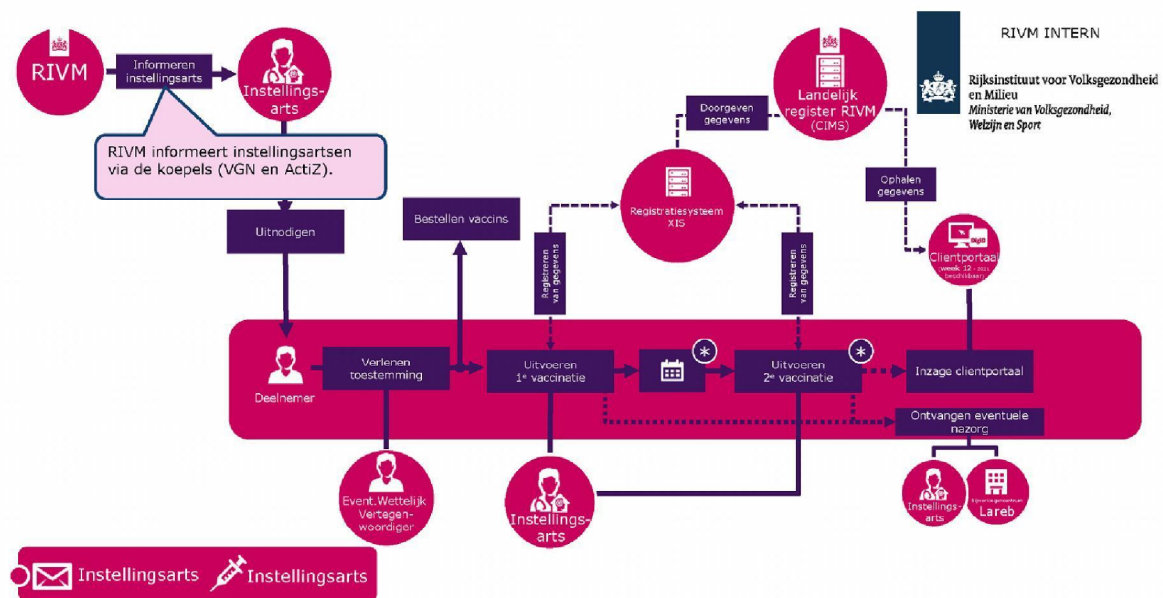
RIVM INTERN

Rijksinstituut voor Volksgezondheid en Milieu
Ministerie van Volksgezondheid, Welzijn en Sport

RIVM

Informeren instellingsarts

Instellings-arts

RIVM informeert instellingsartsen via de koepels (VGN en ActiZ).

Uitnodigen

Bestellen vaccins

Doorgeven gegevens

Landelijk register RIVM (CIMS)

Registratiesysteem XIS

Ophalen gegevens

Registreren van gegevens

Registreren van gegevens

Clientportaal
week 12 - 2021 beschikbaar

Deelnemer

Verlenen toestemming

Uitvoeren 1e vaccinatie

Uitvoeren 2e vaccinatie

Inzage clientportaal

Ontvangen eventuele nazorg

Event. Wettelijk Vertegen-woordiger

Instellings-arts

Instellings-arts

Lareb

Instellingsarts Instellingsarts